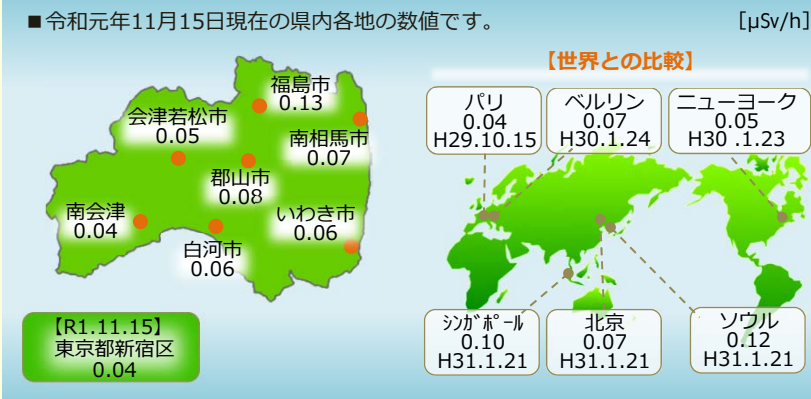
■令和元年11月15日現在の県内各地の数値です。 [μSv/h]

福島市
0.13

会津若松市
0.05

南相馬市
0.07

郡山市
0.08

南会津
0.04

いわき市
0.06

白河市
0.06

【R1.11.15】
東京都新宿区
0.04

【世界との比較】

パリ
0.04
H29.10.15

ベルリン
0.07
H30.1.24

ニューヨーク
0.05
H30 .1.23

ｼﾝｶﾞﾎﾟｰﾙ
0.10
H31.1.21

北京
0.07
H31.1.21

ソウル
0.12
H31.1.21